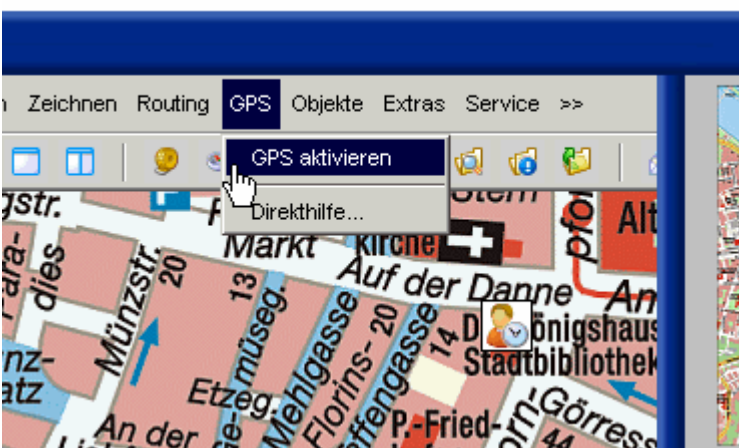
n Zeichnen Routing GPS Objekte Extras Service >>

GPS aktivieren

Direkthilfe...

gstr. Markt Kirche Stern Alt pforte Para- dies Münzstr. 20 13 museg. Auf der Danne Am Königshaus Stadtbibliothek nz- atz Etzeg. Mehlgasse Florins- 20 ffengasse 14 P.-Fried- Görress An der 44